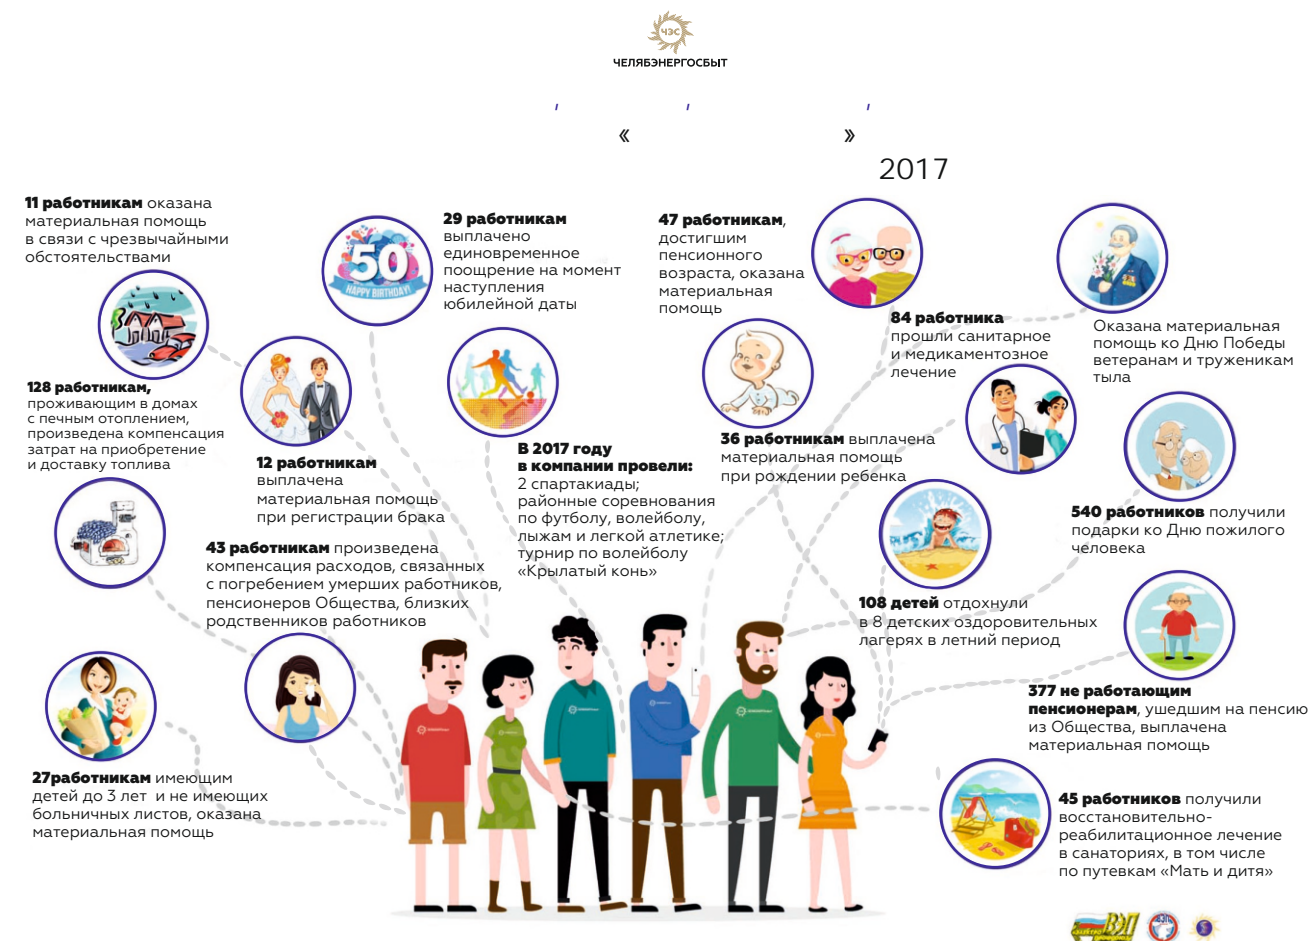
ЧЭС
ЧЕЛЯБЭНЕРГОСБЫТ

« »
2017

**11 работникам** оказана материальная помощь в связи с чрезвычайными обстоятельствами

50
HAPPY BIRTHDAY

**29 работникам** выплачено единовременное поощрение на момент наступления юбилейной даты

**47 работникам**, достигшим пенсионного возраста, оказана материальная помощь

Оказана материальная помощь ко Дню Победы ветеранам и труженикам тыла

**84 работника** прошли санитарное и медикаментозное лечение

**128 работникам,** проживающим в домах с печным отоплением, произведена компенсация затрат на приобретение и доставку топлива

**12 работникам** выплачена материальная помощь при регистрации брака

**В 2017 году в компании провели:**
2 спартакиады;
районные соревнования по футболу, волейболу, лыжам и легкой атлетике;
турнир по волейболу «Крылатый конь»

**36 работникам** выплачена материальная помощь при рождении ребенка

**540 работников** получили подарки ко Дню пожилого человека

**43 работникам** произведена компенсация расходов, связанных с погребением умерших работников, пенсионеров Общества, близких родственников работников

**108 детей** отдохнули в 8 детских оздоровительных лагерях в летний период

**377 не работающим пенсионерам**, ушедшим на пенсию из Общества, выплачена материальная помощь

**27работникам** имеющим детей до 3 лет и не имеющих больничных листов, оказана материальная помощь

**45 работников** получили восстановительно-реабилитационное лечение в санаториях, в том числе по путевкам «Мать и дитя»

ВЭП